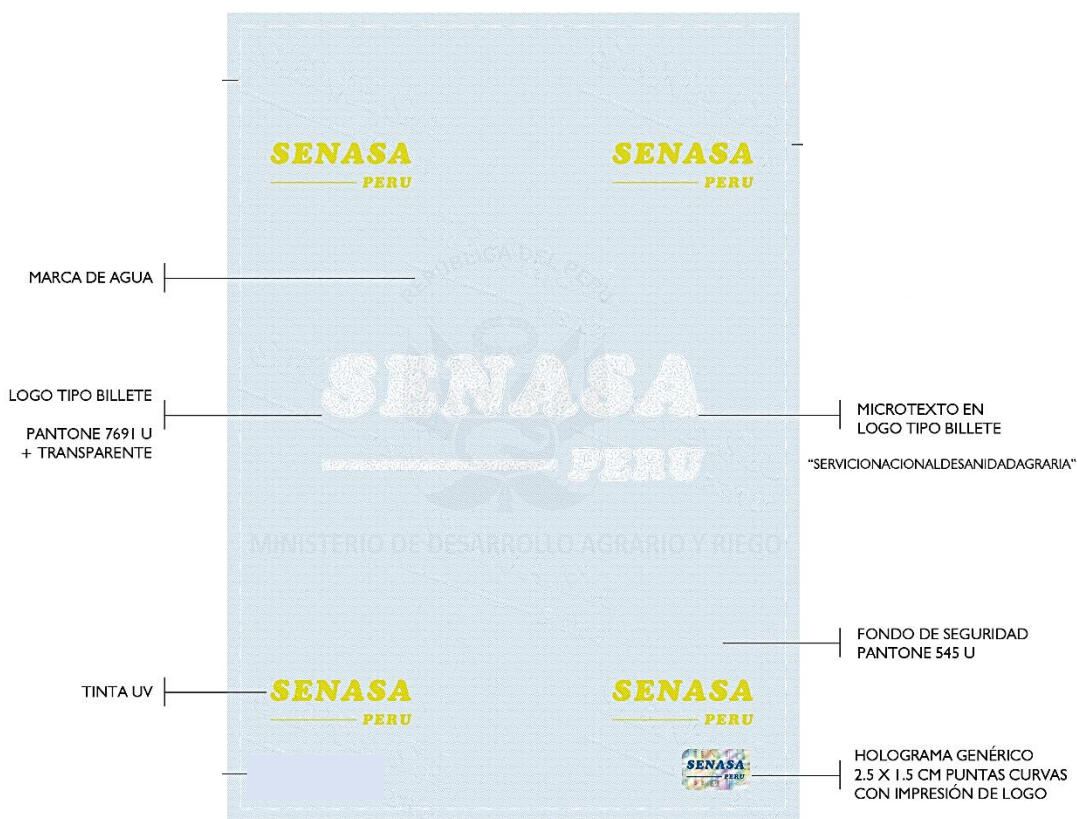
SENASA
PERU

SENASA
PERU

MARCA DE AGUA

REPUBLICA DEL PERU

LOGO TIPO BILLETE

PANTONE 7691 U
+ TRANSPARENTE

SENASA
PERU

MICROTEXTO EN
LOGO TIPO BILLETE

"SERVICIONACIONALDESANIDADAGRARIA"

MINISTERIO DE DESARROLLO AGRARIO Y RIEGO

FONDO DE SEGURIDAD
PANTONE 545 U

TINTA UV

SENASA
PERU

SENASA
PERU

SENASA
PERU

HOLOGRAMA GENÉRICO
2.5 X 1.5 CM PUNTAS CURVAS
CON IMPRESIÓN DE LOGO